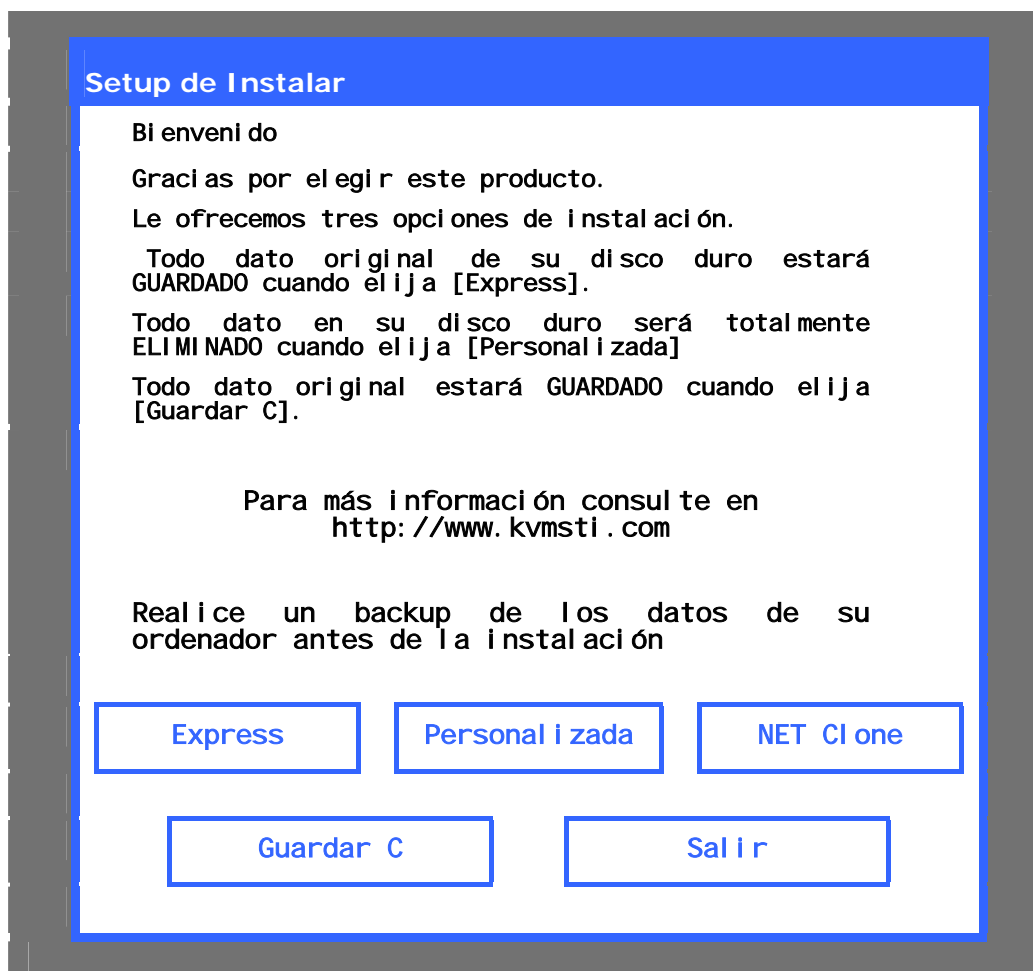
Setup de Instalar

Bienvenido

Gracias por elegir este producto.

Le ofrecemos tres opciones de instalación.

Todo dato original de su disco duro estará GUARDADO cuando elija [Express].

Todo dato en su disco duro será totalmente ELIMINADO cuando elija [Personalizada]

Todo dato original estará GUARDADO cuando elija [Guardar C].

Para más información consulte en http://www.kvmsti.com

Realice un backup de los datos de su ordenador antes de la instalación

Express

Personalizada

NET Clone

Guardar C

Salir